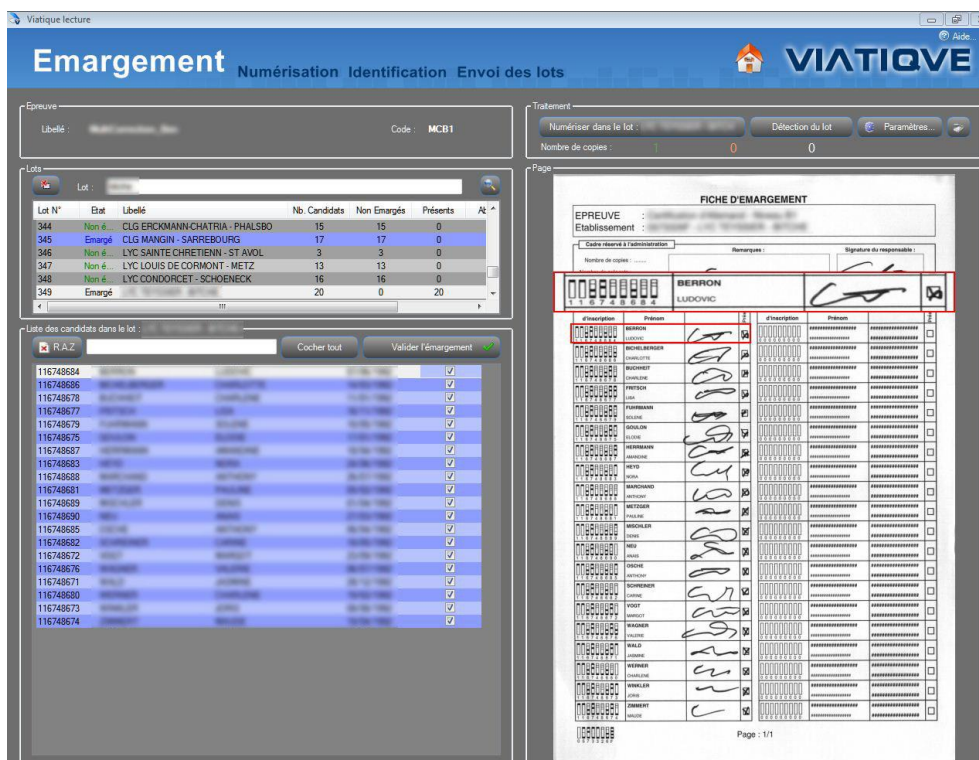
Viatique lecture

Aide...

Emargement Numérisation Identification Envoi des lots

VIATIQVE

Epreuve

Libellé : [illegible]

Code : MCB1

Traitement

Numériser dans le lot : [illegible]

Détection du lot

Paramètres...

Nombre de copies : 1 0 0

Lots

Lot : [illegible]

| Lot N° | Etat | Libellé | Nb. Candidats | Non Emargés | Présents | Ab |
|---|---|---|---|---|---|---|
| 344 | Non é... | CLG ERCKMANN-CHATRIA - PHALSBO | 15 | 15 | 0 | |
| 345 | Emargé | CLG MANGIN - SARREBOURG | 17 | 17 | 0 | |
| 346 | Non é... | LYC SAINTE CHRETIENN - ST AVOL | 3 | 3 | 0 | |
| 347 | Non é... | LYC LOUIS DE CORMONT - METZ | 13 | 13 | 0 | |
| 348 | Non é... | LYC CONDORCET - SCHOENECK | 16 | 16 | 0 | |
| 349 | Emargé | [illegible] | 20 | 0 | 20 | |

Liste des candidats dans le lot : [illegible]

R.A.Z

Cocher tout

Valider l'émargement

116748684
116748686
116748678
116748677
116748679
116748675
116748687
116748683
116748688
116748681
116748689
116748690
116748685
116748682
116748672
116748676
116748671
116748680
116748673
116748674

Page

FICHE D'EMARGEMENT

EPREUVE : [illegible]
Etablissement : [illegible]

Cadre réservé à l'administration

Remarques :

Signature du responsable :

Nombre de copies : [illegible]

1 1 6 7 4 8 6 8 4

BERRON
LUDOVIC

d'inscription | Prénom | d'inscription | Prénom

BERRON LUDOVIC
BICHELBERGER CHARLOTTE
BUCHHEIT CHARLENE
FRITSCH LISA
FUHRMANN SOLENE
GOULON ELODIE
HERRMANN AMANDINE
HEYD NORA
MARCHAND ANTHONY
METZGER PAULINE
MISCHLER DENIS
NEU ANAIS
OSCHE ANTHONY
SCHREINER CARINE
VOGT MARGOT
WAGNER VALERIE
WALD JASMINE
WERNER CHARLENE
WINKLER JORIS
ZIMMERT MAUDE

Page : 1/1